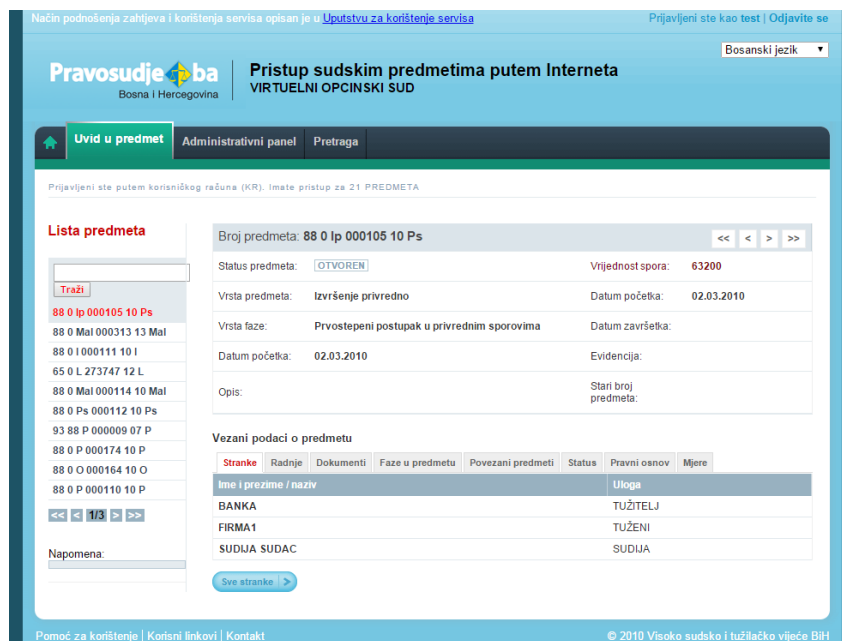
Način podnošenja zahtjeva i korištenja servisa opisan je u Uputstvu za korištenje servisa

Prijavljeni ste kao test | Odjavite se

Bosanski jezik

Pravosudje.ba
Bosna i Hercegovina

Pristup sudskim predmetima putem Interneta
VIRTUELNI OPCINSKI SUD

Uvid u predmet | Administrativni panel | Pretraga

Prijavljeni ste putem korisničkog računa (KR). Imate pristup za 21 PREDMETA

Lista predmeta

Traži

88 0 Ip 000105 10 Ps
88 0 Mal 000313 13 Mal
88 0 I 000111 10 I
65 0 L 273747 12 L
88 0 Mal 000114 10 Mal
88 0 Ps 000112 10 Ps
93 88 P 000009 07 P
88 0 P 000174 10 P
88 0 O 000164 10 O
88 0 P 000110 10 P

<< < 1/3 > >>

Napomena:

Broj predmeta: 88 0 Ip 000105 10 Ps

<< < > >>

| Status predmeta: | OTVOREN | Vrijednost spora: | 63200 |
|---|---|---|---|
| Vrsta predmeta: | Izvršenje privredno | Datum početka: | 02.03.2010 |
| Vrsta faze: | Prvostepeni postupak u privrednim sporovima | Datum završetka: | |
| Datum početka: | 02.03.2010 | Evidencija: | |
| Opis: | | Stari broj predmeta: | |

Vezani podaci o predmetu

Stranke | Radnje | Dokumenti | Faze u predmetu | Povezani predmeti | Status | Pravni osnov | Mjere

| Ime i prezime / naziv | Uloga |
|---|---|
| BANKA | TUŽITELJ |
| FIRMA1 | TUŽENI |
| SUDIJA SUDAC | SUDIJA |

Sve stranke

Pomoć za korištenje | Korisni linkovi | Kontakt

© 2010 Visoko sudsko i tužilačko vijeće BiH